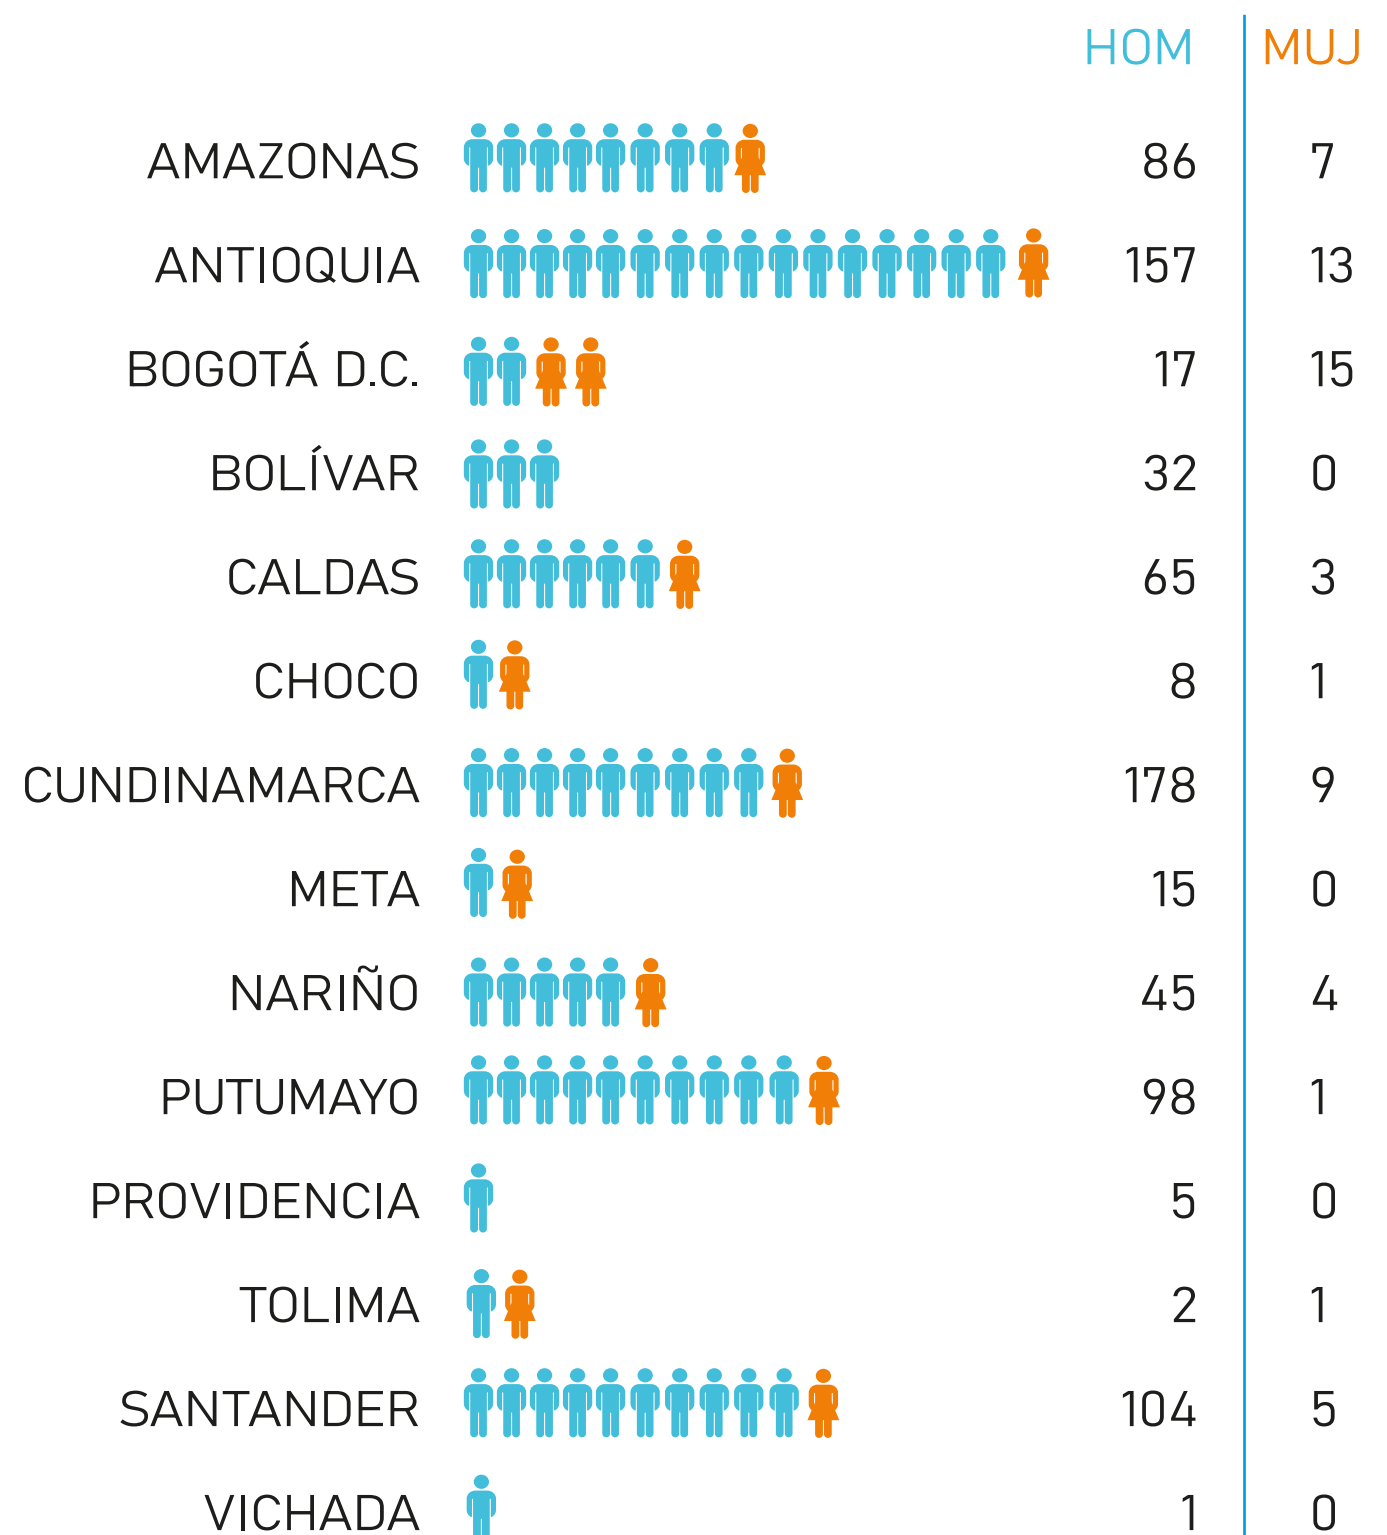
| | HOM | MUJ |
|---|---|---|
| AMAZONAS | 86 | 7 |
| ANTIOQUIA | 157 | 13 |
| BOGOTÁ D.C. | 17 | 15 |
| BOLÍVAR | 32 | 0 |
| CALDAS | 65 | 3 |
| CHOCO | 8 | 1 |
| CUNDINAMARCA | 178 | 9 |
| META | 15 | 0 |
| NARIÑO | 45 | 4 |
| PUTUMAYO | 98 | 1 |
| PROVIDENCIA | 5 | 0 |
| TOLIMA | 2 | 1 |
| SANTANDER | 104 | 5 |
| VICHADA | 1 | 0 |